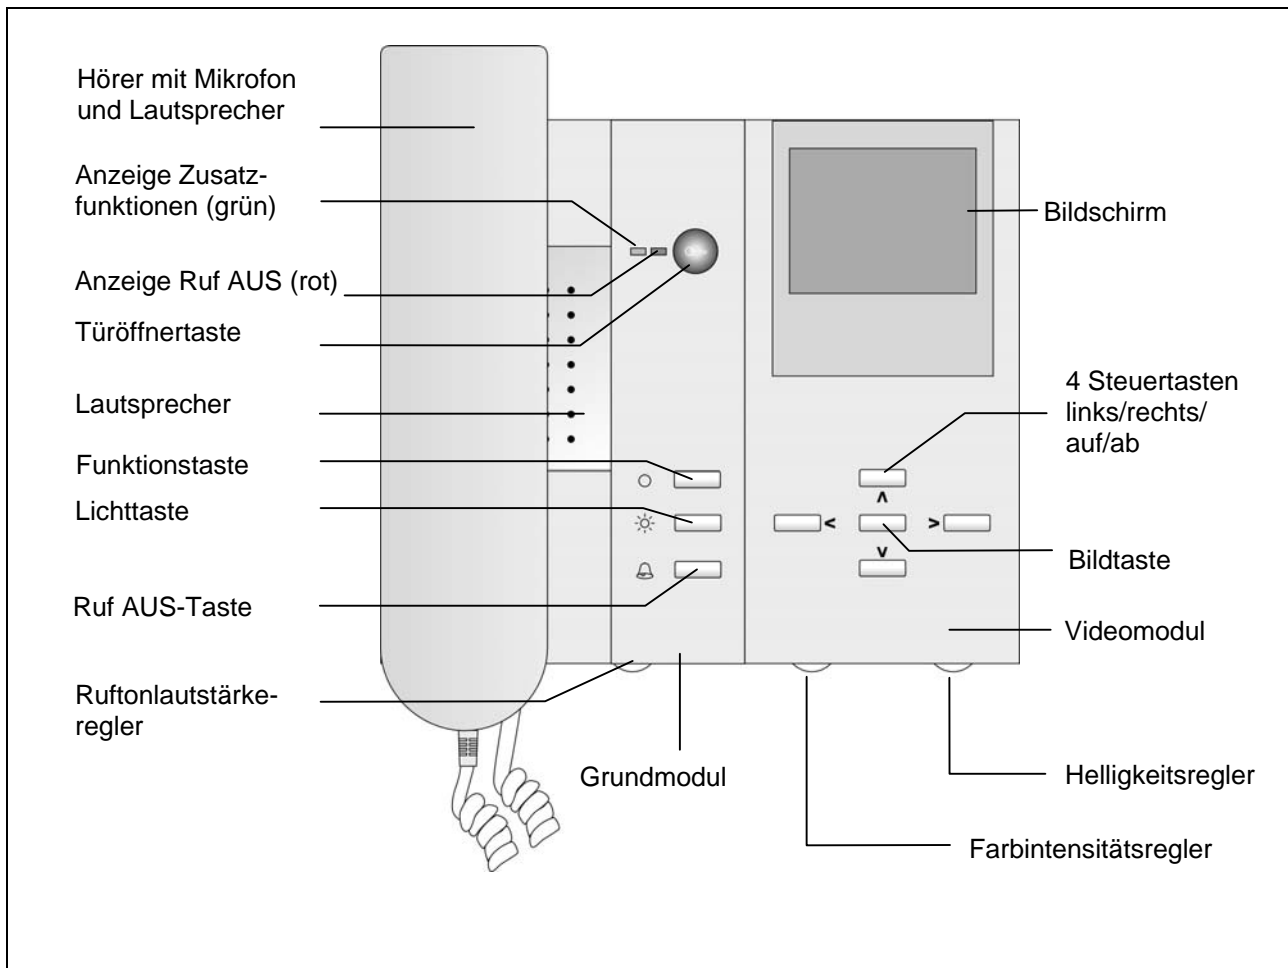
Hörer mit Mikrofon und Lautsprecher

Anzeige Zusatzfunktionen (grün)

Anzeige Ruf AUS (rot)

Türöffnertaste

Lautsprecher

Funktionstaste

Lichttaste

Ruf AUS-Taste

Ruftonlautstärkeregler

Bildschirm

4 Steuertasten links/rechts/ auf/ab

Bildtaste

Videomodul

Grundmodul

Helligkeitsregler

Farbintensitätsregler